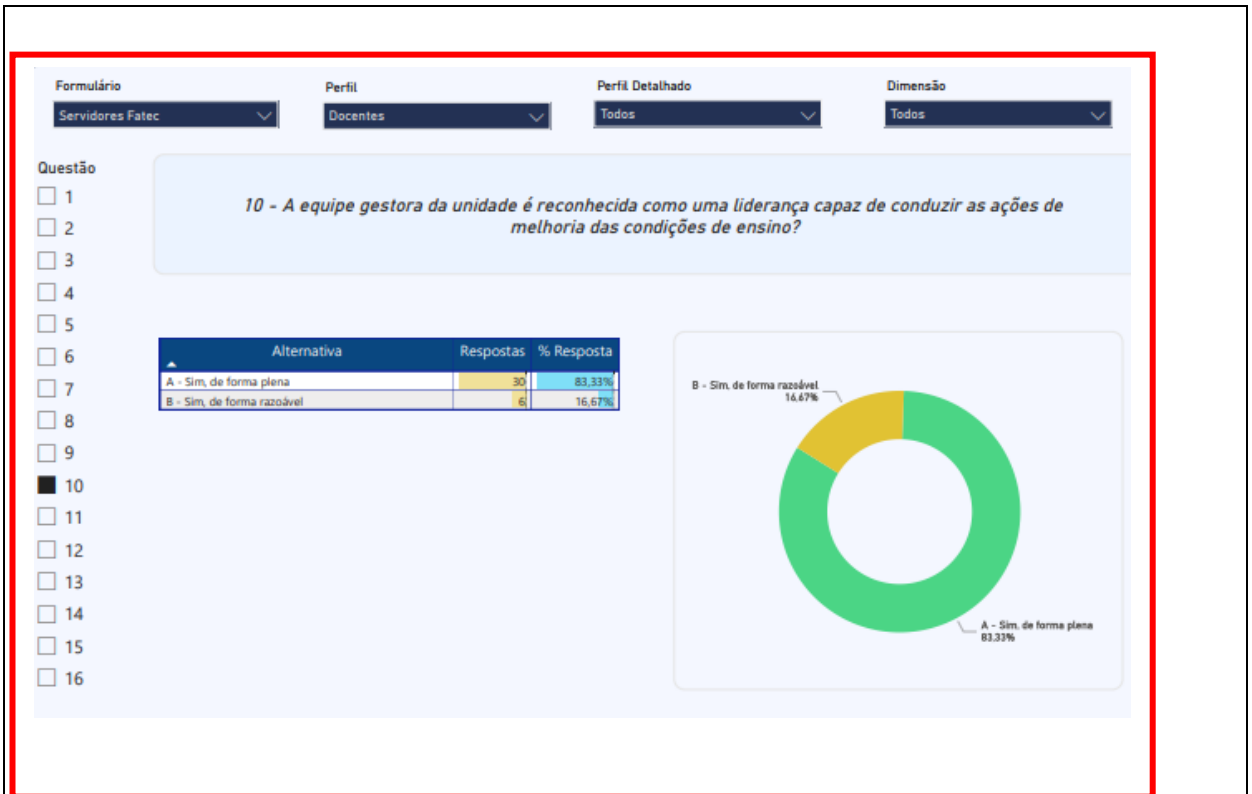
Formulário
Servidores Fatec

Perfil
Docentes

Perfil Detalhado
Todos

Dimensão
Todos

Questão
1
2
3
4
5
6
7
8
9
10
11
12
13
14
15
16

10 - A equipe gestora da unidade é reconhecida como uma liderança capaz de conduzir as ações de melhoria das condições de ensino?

| Alternativa | Respostas | % Resposta |
|---|---|---|
| A - Sim, de forma plena | 30 | 83,33% |
| B - Sim, de forma razoável | 6 | 16,67% |

B - Sim, de forma razoável
16,67%

A - Sim, de forma plena
83,33%